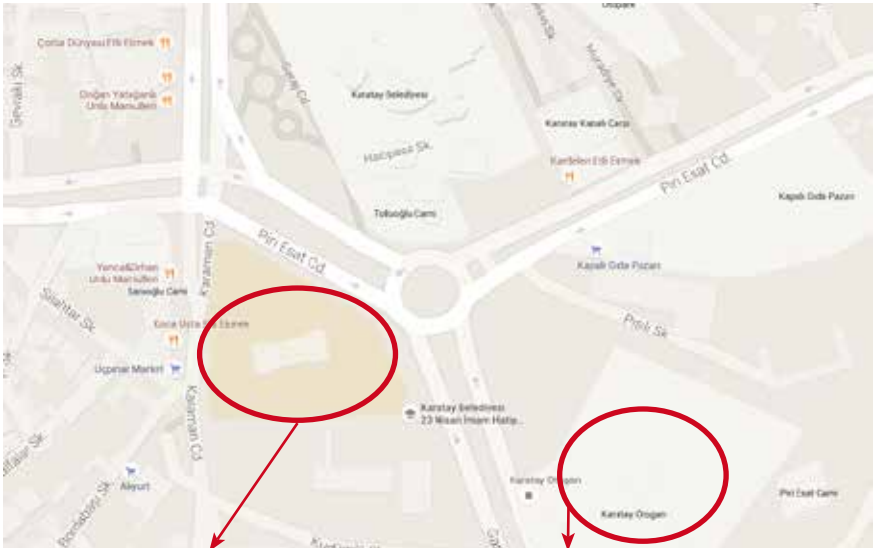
Otopark
Çorba Dünyası Etli Ekmek
Doğan Yatağanlı Unlu Mamulleri
Sevaki Sk
Karatay Belediyesi
Hatıpoğlu Sk
Karatay Kapalı Çarşı
Kardelen Etli Ekmek
Piri Esat Cd.
Kapalı Oda Pazarı
Tolluoğlu Camii
Piri Esat Cd.
Kapalı Oda Pazarı
Yonca&Orhan Unlu Mamulleri
Sarıoğlu Camii
Karaman Cd
Silahtar Sk
Koca Usta Etli Ekmek
Pirlik Sk
Uçpınar Market
Karatay Belediyesi 23 Nisan İmam Hatip...
Karaman Cd
Karatay Otogarı
Alyurt
Karatay Otogarı
Piri Esat Camii